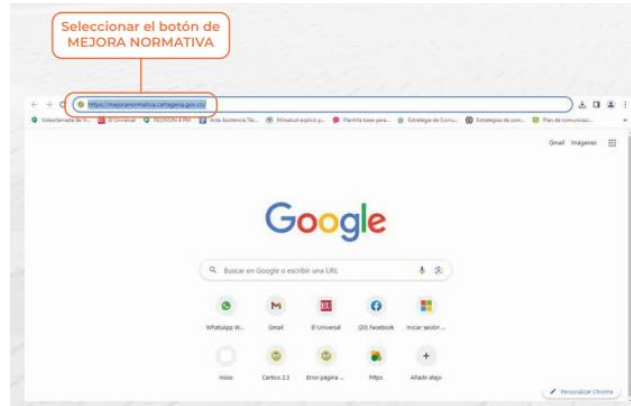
Seleccionar el botón de MEJORA NORMATIVA

https://mejoranormativa.cartagena.gov.co/

Gmail Imágenes

Google

Buscar en Google o escribir una URL

WhatsApp W... Gmail El Universal (20) Facebook Iniciar sesión ...

Inicio Certico 2.3 Error página ... https Añadir atajo

Personalizar Chrome